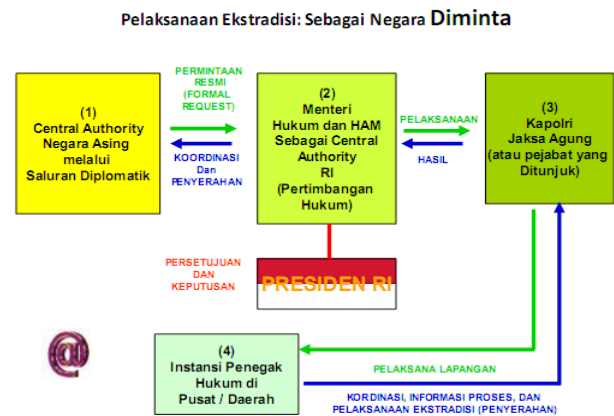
Pelaksanaan Ekstradisi: Sebagai Negara Diminta

(1)
Central Authority
Negara Asing
melalui
Saluran Diplomatik

PERMINTAAN RESMI (FORMAL REQUEST)

KOORDINASI Dan PENYERAHAN

(2)
Menteri
Hukum dan HAM
Sebagai Central Authority
RI
(Pertimbangan Hukum)

PELAKSANAAN

HASIL

(3)
Kapolri
Jaksa Agung
(atau pejabat yang Ditunjuk)

PERSETUJUAN DAN KEPUTUSAN

PRESIDEN RI

@

(4)
Instansi Penegak
Hukum di
Pusat / Daerah

PELAKSANA LAPANGAN

KORDINASI, INFORMASI PROSES, DAN PELAKSANAAN EKSTRADISI (PENYERAHAN)